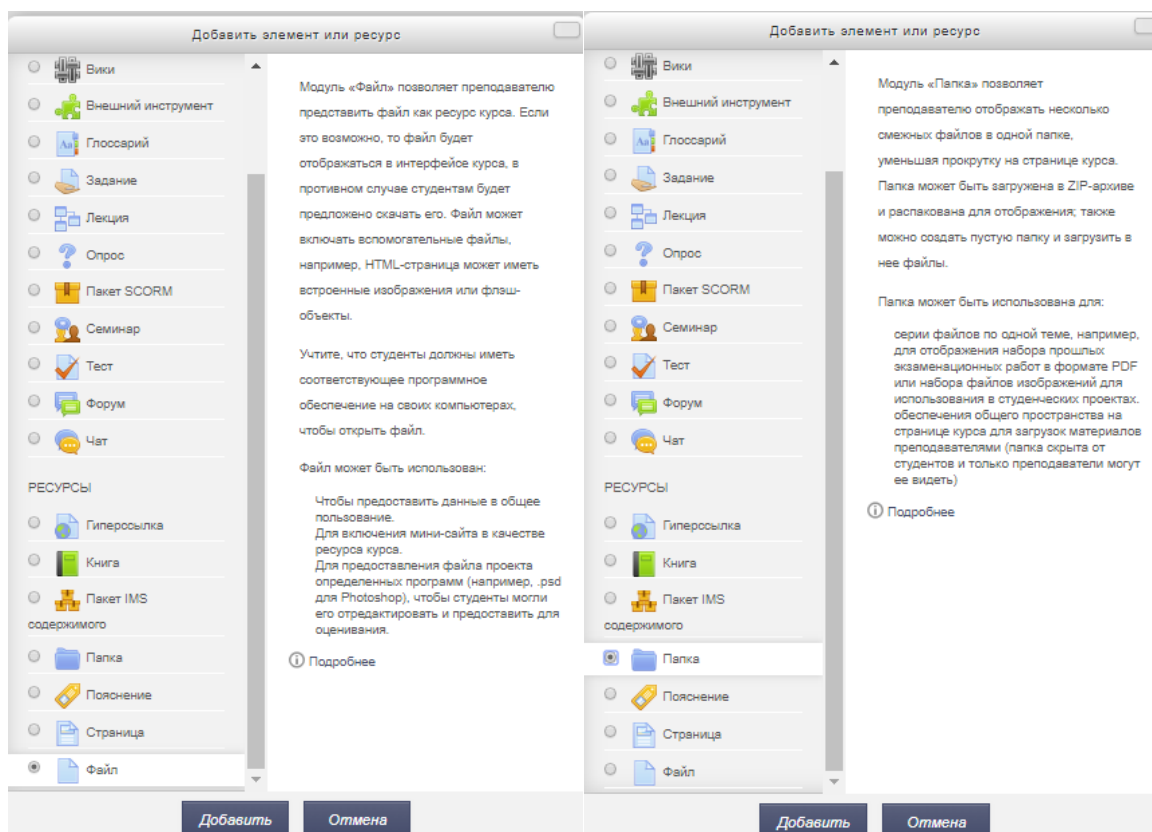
Добавить элемент или ресурс

Вики
Внешний инструмент
Глоссарий
Задание
Лекция
Опрос
Пакет SCORM
Семинар
Тест
Форум
Чат

РЕСУРСЫ

Гиперссылка
Книга
Пакет IMS содержимого
Папка
Пояснение
Страница
Файл

Модуль «Файл» позволяет преподавателю представить файл как ресурс курса. Если это возможно, то файл будет отображаться в интерфейсе курса, в противном случае студентам будет предложено скачать его. Файл может включать вспомогательные файлы, например, HTML-страница может иметь встроенные изображения или флэш-объекты.

Учтите, что студенты должны иметь соответствующее программное обеспечение на своих компьютерах, чтобы открыть файл.

Файл может быть использован:

Чтобы предоставить данные в общее пользование.
Для включения мини-сайта в качестве ресурса курса.
Для предоставления файла проекта определенных программ (например, .psd для Photoshop), чтобы студенты могли его отредактировать и предоставить для оценивания.

Подробнее

Добавить Отмена

Добавить элемент или ресурс

Вики
Внешний инструмент
Глоссарий
Задание
Лекция
Опрос
Пакет SCORM
Семинар
Тест
Форум
Чат

РЕСУРСЫ

Гиперссылка
Книга
Пакет IMS содержимого
Папка
Пояснение
Страница
Файл

Модуль «Папка» позволяет преподавателю отображать несколько смежных файлов в одной папке, уменьшая прокрутку на странице курса. Папка может быть загружена в ZIP-архиве и распакована для отображения; также можно создать пустую папку и загрузить в нее файлы.

Папка может быть использована для:

серии файлов по одной теме, например, для отображения набора прошлых экзаменационных работ в формате PDF или набора файлов изображений для использования в студенческих проектах.
обеспечения общего пространства на странице курса для загрузок материалов преподавателями (папка скрыта от студентов и только преподаватели могут ее видеть)

Подробнее

Добавить Отмена